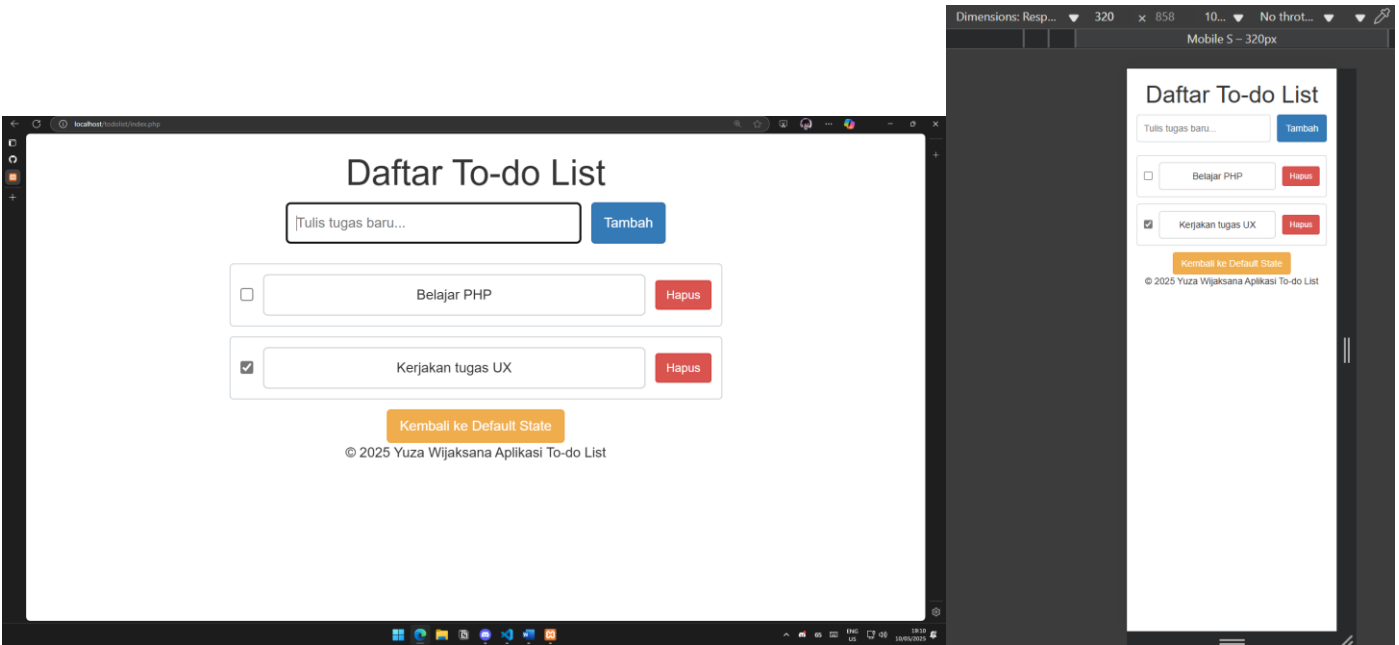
localhost/todolist/index.php

Daftar To-do List

Tulis tugas baru...

Tambah

Belajar PHP

Hapus

Kerjakan tugas UX

Hapus

Kembali ke Default State

© 2025 Yuza Wijaksana Aplikasi To-do List

ENG US

19:10 10/05/2025

Dimensions: Resp... 320 × 858 10... No throt...

Mobile S – 320px

Daftar To-do List

Tulis tugas baru...

Tambah

Belajar PHP

Hapus

Kerjakan tugas UX

Hapus

Kembali ke Default State

© 2025 Yuza Wijaksana Aplikasi To-do List